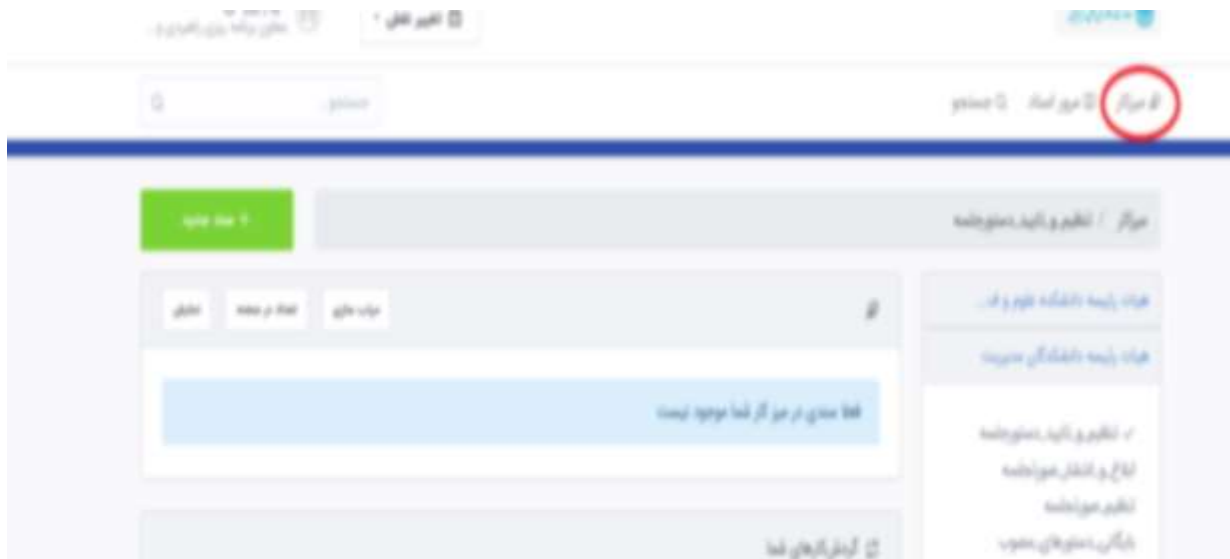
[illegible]

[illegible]

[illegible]

میزکار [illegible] جستجو

جستجو

میزکار / تنظیم و تایید دستورجلسه

+ سند جدید

هیات رئیسه دانشکده علوم و ف...

هیات رئیسه دانشگاهی مدیریت

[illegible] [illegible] تحلیلی

فعلا سندی در میز کار شما موجود نیست

✓ تنظیم و تایید دستورجلسه

ابلاغ و انتشار صورتجلسه

تنظیم صورتجلسه

بایگانی دستورهای مصوب

گزارش کارهای شما